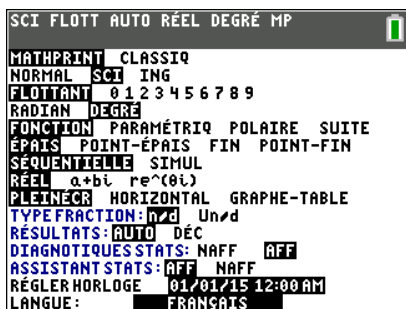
SCI FLOTT AUTO RÉEL DEGRÉ MP

MATHPRINT CLASSIQ
NORMAL SCI ING
FLOTTANT 0 1 2 3 4 5 6 7 8 9
RADIAN DEGRÉ
FONCTION PARAMÉTRIQ POLAIRE SUITE
ÉPAIS POINT-ÉPAIS FIN POINT-FIN
SÉQUENTIELLE SIMUL
RÉEL a+bi re^(θi)
PLEINÉCR HORIZONTAL GRAPHE-TABLE
TYPE FRACTION: n/d Un/d
RÉSULTATS: AUTO DÉC
DIAGNOTIQUES STATS: NAFF AFF
ASSISTANT STATS: AFF NAFF
RÉGLER HORLOGE 01/01/15 12:00AM
LANGUE: FRANÇAIS